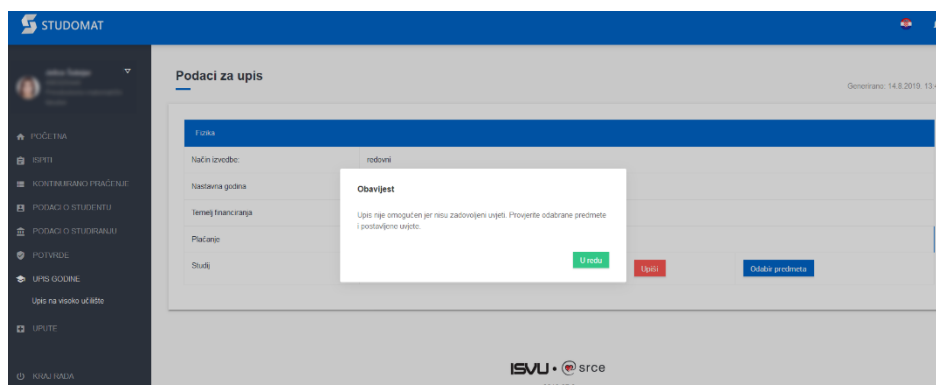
STUDOMAT

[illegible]

POČETNA
ISPITI
KONTINUIRANO PRAĆENJE
PODACI O STUDENTU
PODACI O STUDIRANJU
POTVRDE
UPIS GODINE
Upis na visoko učilište
UPUTE
KRAJ RADA

Podaci za upis

Generirano: 14.8.2019. 13

Fizika

| Način izvedbe: | redovni |
|---|---|
| Nastavna godina | |
| Temelj financiranja | |
| Plaćanje | |
| Studij | |

Upiši
Odabir predmeta

Obavijest

Upis nije omogućen jer nisu zadovoljeni uvjeti. Provjerite odabrane predmete i postavljene uvjete.

U redu

ISVU · srce